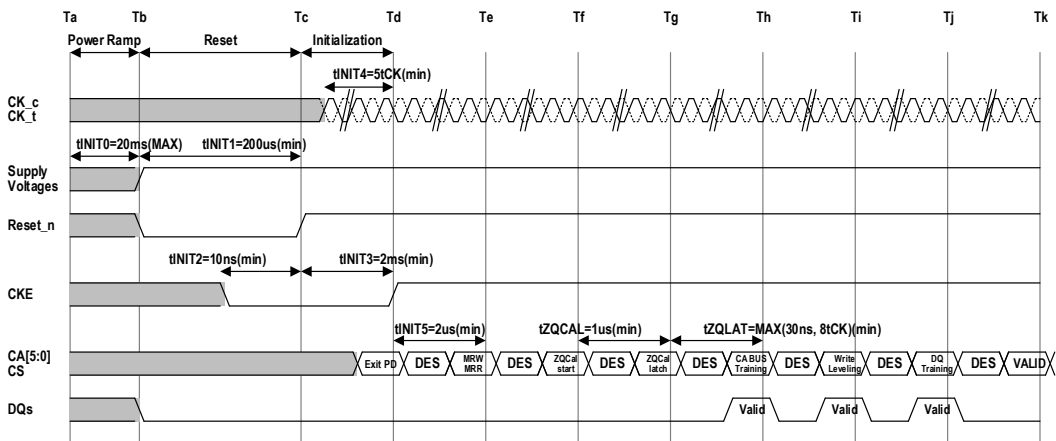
Ta Tb Tc Td Te Tf Tg Th Ti Tj Tk

Power Ramp Reset Initialization

tINIT4=5tCK(min)

CK_c
CK_t

tINIT0=20ms(MAX) tINIT1=200us(min)

Supply Voltages

Reset_n

tINIT2=10ns(min) tINIT3=2ms(min)

CKE

tINIT5=2us(min) tZQCAL=1us(min) tZQLAT=MAX(30ns, 8tCK)(min)

CA[5:0]
CS

Exit PD DES MRW MRR DES ZQCal start DES ZQCal latch DES CA BUS Training DES Write Leveling DES DQ Training DES VALID

DQs

Valid Valid Valid